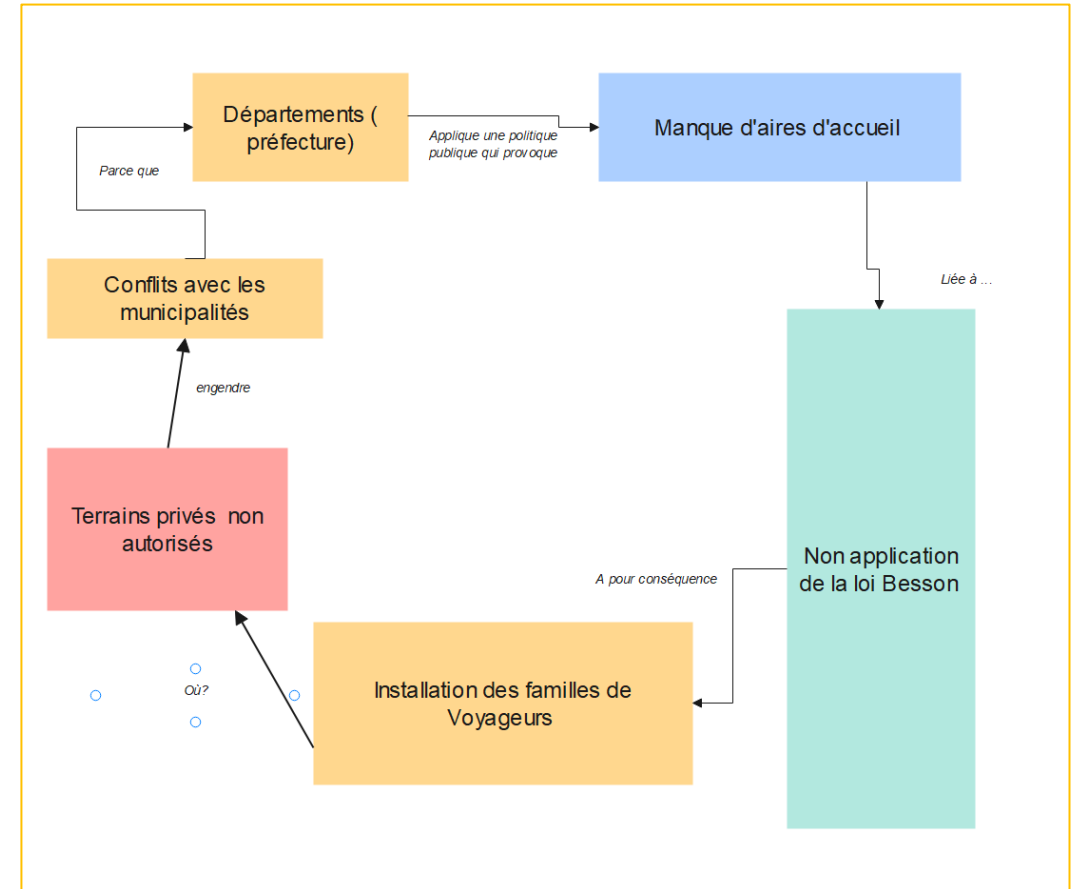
Départements ( préfecture)

Applique une politique publique qui provoque

Manque d'aires d'accueil

Parce que

Liée à ...

Conflits avec les municipalités

engendre

Non application de la loi Besson

Terrains privés non autorisés

A pour conséquence

Où?

Installation des familles de Voyageurs